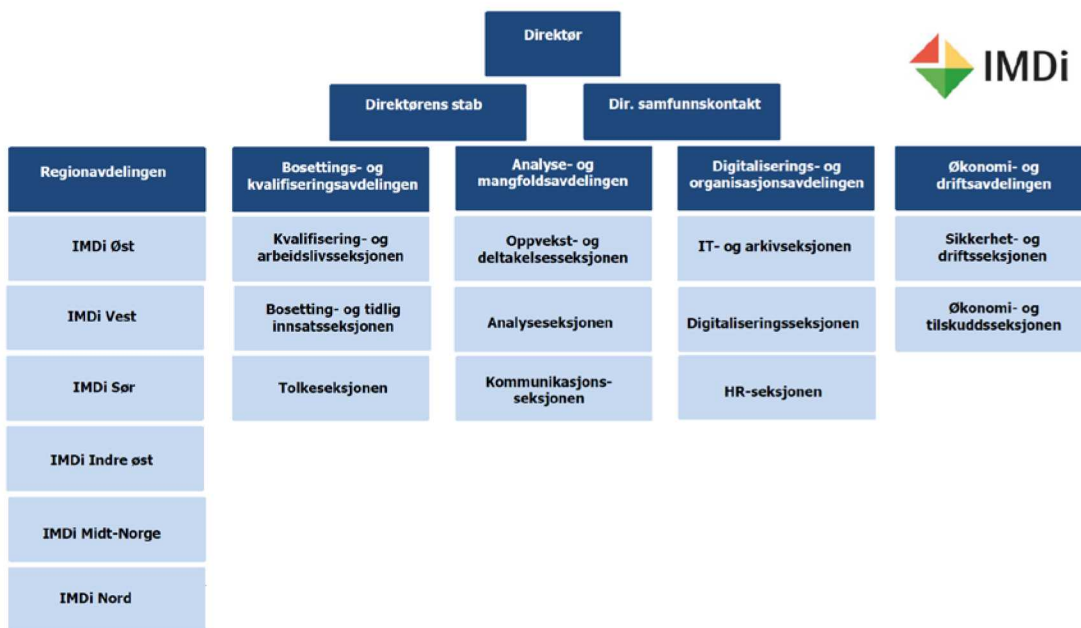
Direktør

IMDi

Direktørens stab

Dir. samfunnskontakt

Regionavdelingen

IMDi Øst

IMDi Vest

IMDi Sør

IMDi Indre øst

IMDi Midt-Norge

IMDi Nord

Bosettings- og kvalifiseringsavdelingen

Kvalifisering- og arbeidslivsseksjonen

Bosetting- og tidlig innsatsseksjonen

Tolkeseksjonen

Analyse- og mangfoldsavdelingen

Oppvekst- og deltakelsesseksjonen

Analyseseksjonen

Kommunikasjonsseksjonen

Digitaliserings- og organisasjonsavdelingen

IT- og arkivseksjonen

Digitaliseringsseksjonen

HR-seksjonen

Økonomi- og driftsavdelingen

Sikkerhet- og driftsseksjonen

Økonomi- og tilskuddsseksjonen